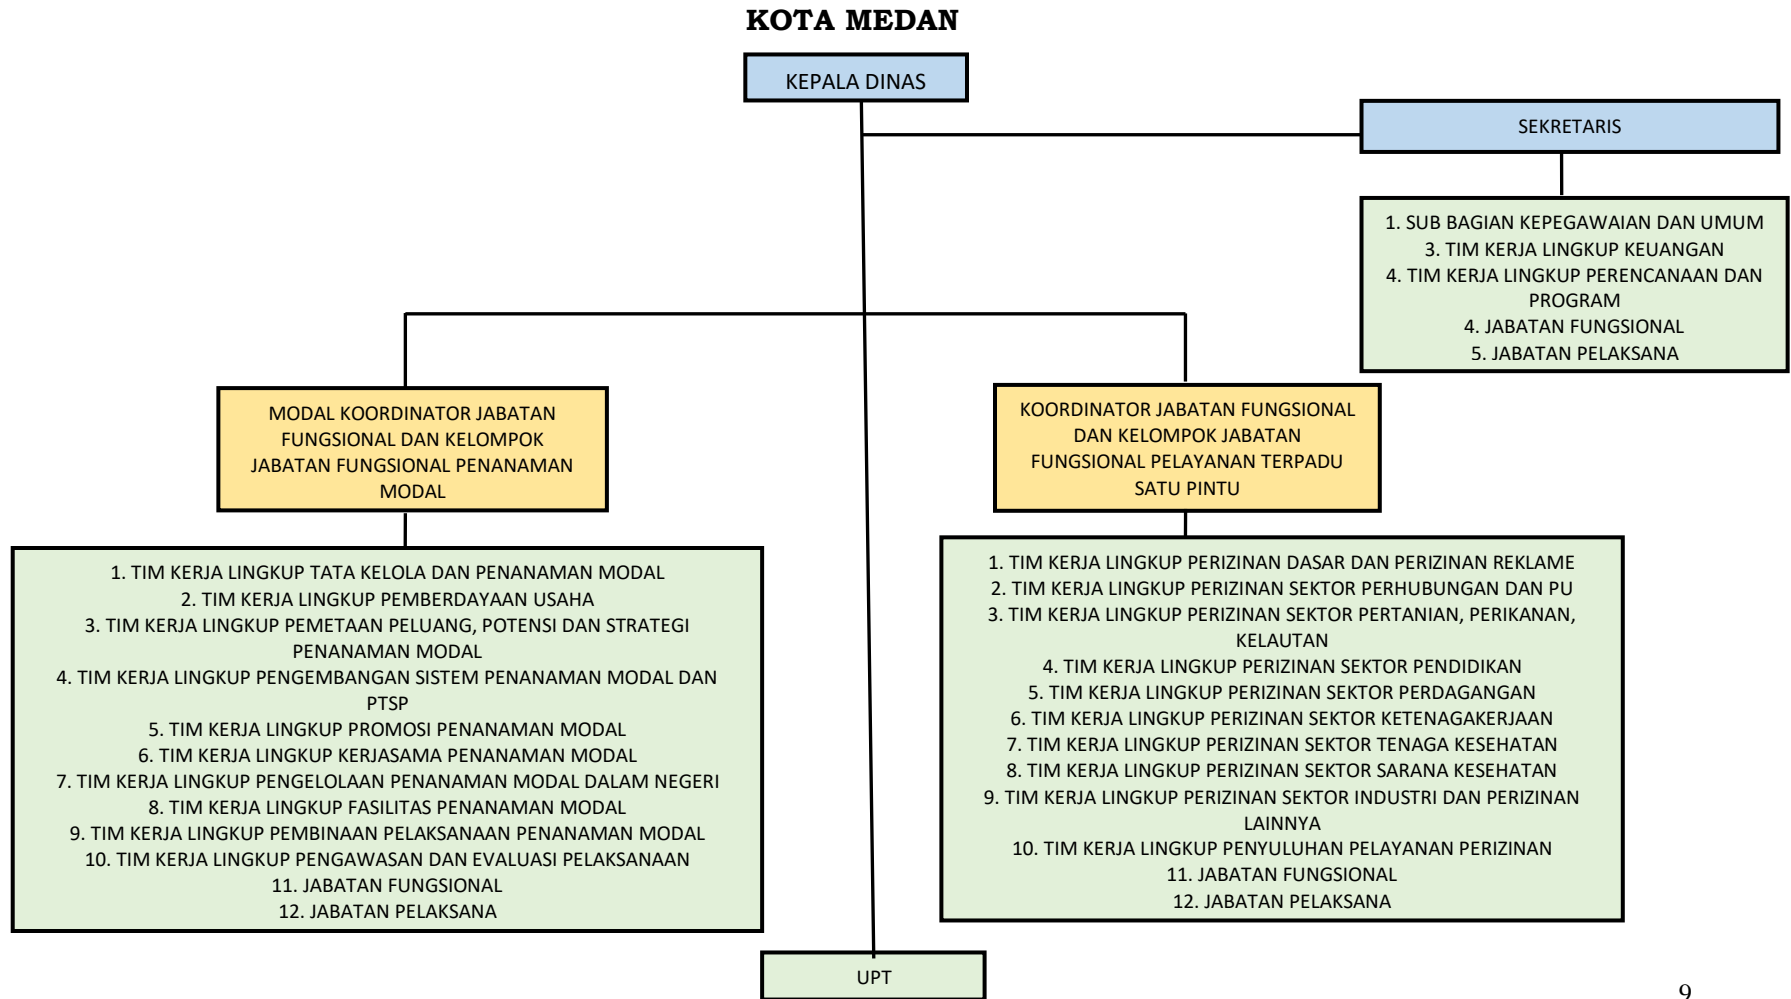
KOTA MEDAN

KEPALA DINAS

SEKRETARIS

1. SUB BAGIAN KEPEGAWAIAN DAN UMUM
3. TIM KERJA LINGKUP KEUANGAN
4. TIM KERJA LINGKUP PERENCANAAN DAN PROGRAM
4. JABATAN FUNGSIONAL
5. JABATAN PELAKSANA

MODAL KOORDINATOR JABATAN FUNGSIONAL DAN KELOMPOK JABATAN FUNGSIONAL PENANAMAN MODAL

1. TIM KERJA LINGKUP TATA KELOLA DAN PENANAMAN MODAL
2. TIM KERJA LINGKUP PEMBERDAYAAN USAHA
3. TIM KERJA LINGKUP PEMETAAN PELUANG, POTENSI DAN STRATEGI PENANAMAN MODAL
4. TIM KERJA LINGKUP PENGEMBANGAN SISTEM PENANAMAN MODAL DAN PTSP
5. TIM KERJA LINGKUP PROMOSI PENANAMAN MODAL
6. TIM KERJA LINGKUP KERJASAMA PENANAMAN MODAL
7. TIM KERJA LINGKUP PENGELOLAAN PENANAMAN MODAL DALAM NEGERI
8. TIM KERJA LINGKUP FASILITAS PENANAMAN MODAL
9. TIM KERJA LINGKUP PEMBINAAN PELAKSANAAN PENANAMAN MODAL
10. TIM KERJA LINGKUP PENGAWASAN DAN EVALUASI PELAKSANAAN
11. JABATAN FUNGSIONAL
12. JABATAN PELAKSANA

KOORDINATOR JABATAN FUNGSIONAL DAN KELOMPOK JABATAN FUNGSIONAL PELAYANAN TERPADU SATU PINTU

1. TIM KERJA LINGKUP PERIZINAN DASAR DAN PERIZINAN REKLAME
2. TIM KERJA LINGKUP PERIZINAN SEKTOR PERHUBUNGAN DAN PU
3. TIM KERJA LINGKUP PERIZINAN SEKTOR PERTANIAN, PERIKANAN, KELAUTAN
4. TIM KERJA LINGKUP PERIZINAN SEKTOR PENDIDIKAN
5. TIM KERJA LINGKUP PERIZINAN SEKTOR PERDAGANGAN
6. TIM KERJA LINGKUP PERIZINAN SEKTOR KETENAGAKERJAAN
7. TIM KERJA LINGKUP PERIZINAN SEKTOR TENAGA KESEHATAN
8. TIM KERJA LINGKUP PERIZINAN SEKTOR SARANA KESEHATAN
9. TIM KERJA LINGKUP PERIZINAN SEKTOR INDUSTRI DAN PERIZINAN LAINNYA
10. TIM KERJA LINGKUP PENYULUHAN PELAYANAN PERIZINAN
11. JABATAN FUNGSIONAL
12. JABATAN PELAKSANA

UPT

9